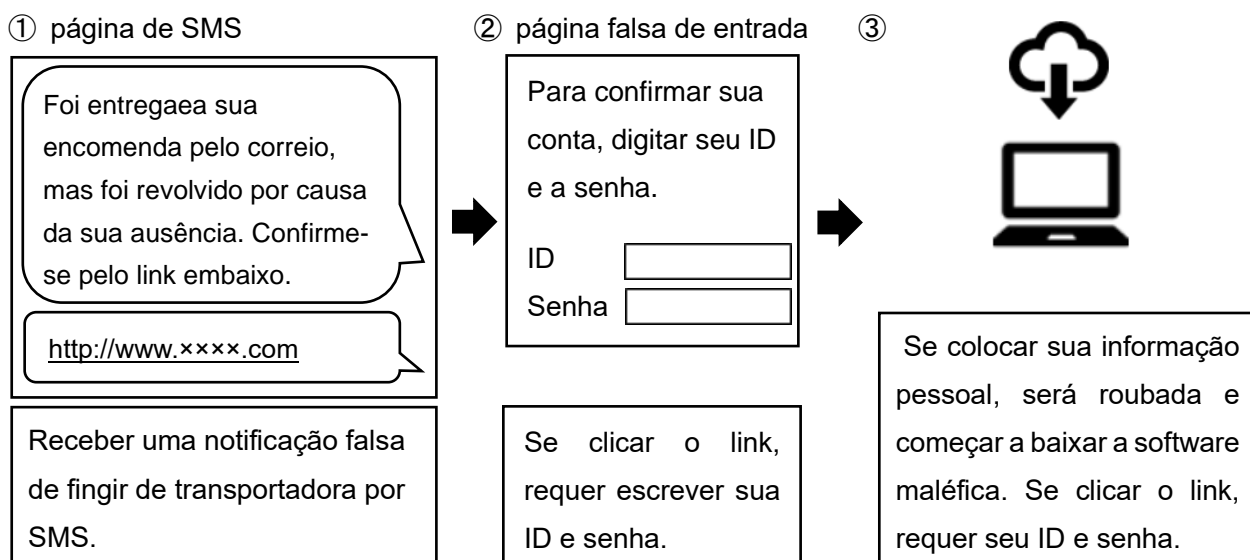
① página de SMS

Foi entregaea sua encomenda pelo correio, mas foi revolvido por causa da sua ausência. Confirme-se pelo link embaixo.

http://www.××××.com

Receber uma notificação falsa de fingir de transportadora por SMS.

② página falsa de entrada

Para confirmar sua conta, digitar seu ID e a senha.

ID

Senha

Se clicar o link, requer escrever sua ID e senha.

③

Se colocar sua informação pessoal, será roubada e começar a baixar a software maléfica. Se clicar o link, requer seu ID e senha.